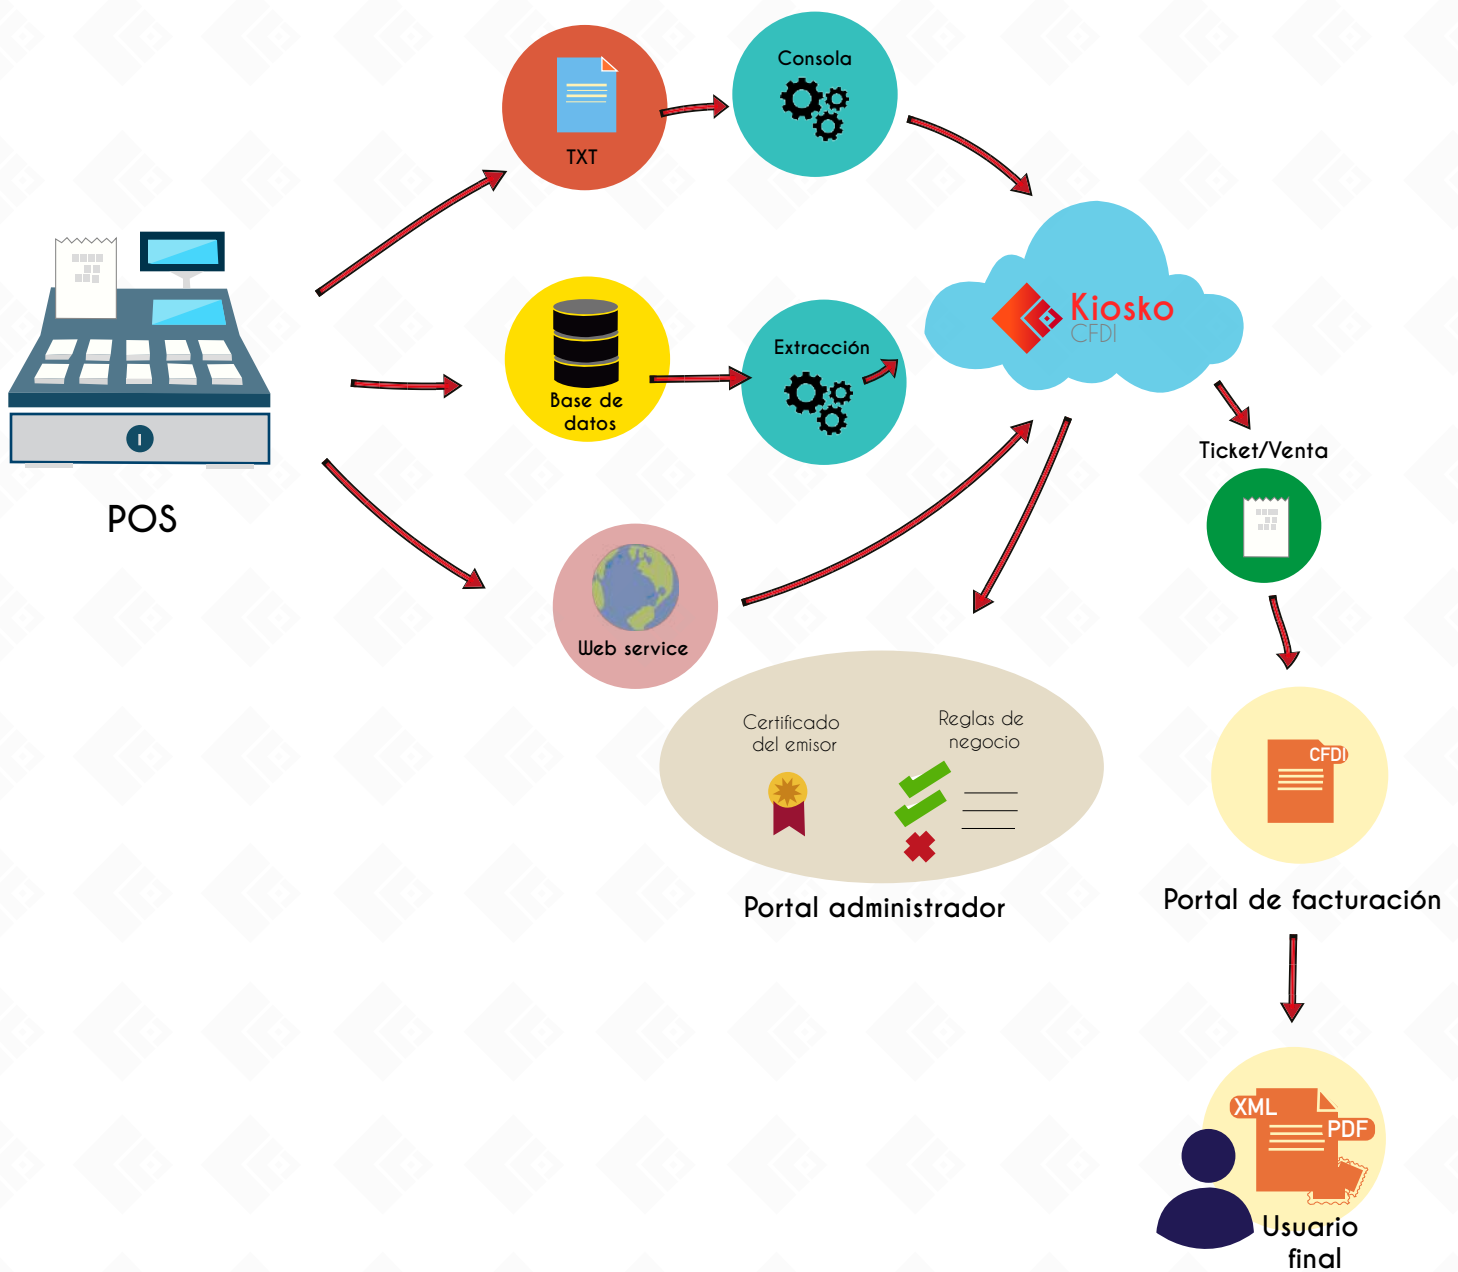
TXT

Consola

Base de datos

Extracción

Web service

Kiosko CFDI

Ticket/Venta

POS

Certificado del emisor

Reglas de negocio

Portal administrador

CFDI

Portal de facturación

XML

PDF

Usuario final